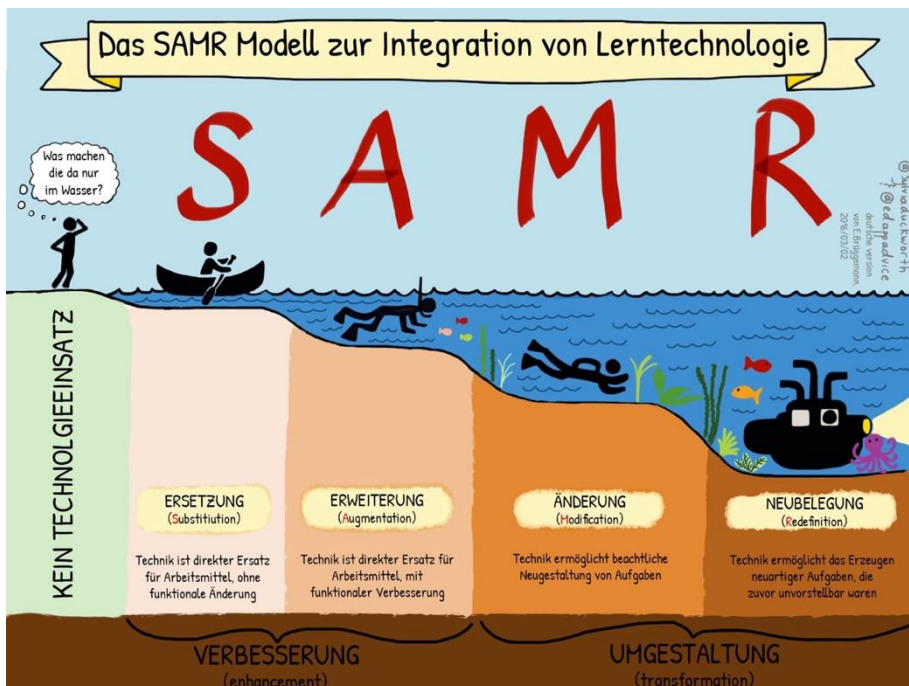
Das SAMR Modell zur Integration von Lerntechnologie

S A M R

Was machen die da nur im Wasser?

@sylviaduckworth
@edapadvice
deutsche Version von E. Brüggemann 2016/03/02

KEIN TECHNOLOGIEEINSATZ

ERSETZUNG
(Substitution)

Technik ist direkter Ersatz für Arbeitsmittel, ohne funktionale Änderung

ERWEITERUNG
(Augmentation)

Technik ist direkter Ersatz für Arbeitsmittel, mit funktionaler Verbesserung

ÄNDERUNG
(Modification)

Technik ermöglicht beachtliche Neugestaltung von Aufgaben

NEUBELEGUNG
(Redefinition)

Technik ermöglicht das Erzeugen neuartiger Aufgaben, die zuvor unvorstellbar waren

VERBESSERUNG
(enhancement)

UMGESTALTUNG
(transformation)